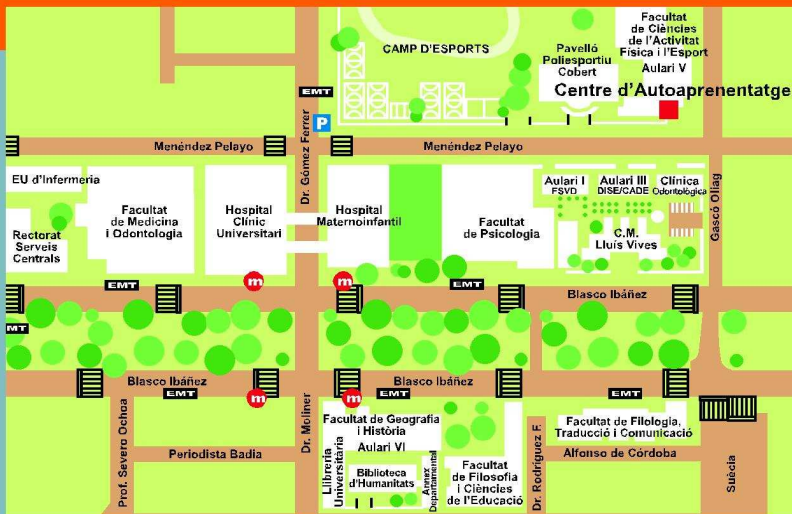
Facultat de Ciències de l'Activitat Física i l'Esport

CAMP D'ESPORTS

Pavelló Poliesportiu Cobert

Aulari V

Centre d'Autoaprenentatge

EMT

P

Dr. Gómez Ferrer

Menéndez Pelayo

Menéndez Pelayo

EU d'Infermeria

Facultat de Medicina i Odontologia

Hospital Clínic Universitari

Hospital Maternoinfantil

Facultat de Psicologia

Aulari I FSVD

Aulari III DISE/CADE

Clínica Odontològica

C.M. Lluís Vives

Gascó Oliag

Rectorat Serveis Centrals

m

m

EMT

EMT

Blasco Ibáñez

EMT

Blasco Ibáñez

Blasco Ibáñez

EMT

EMT

EMT

m

m

Prof. Severo Ochoa

Periodista Badia

Dr. Moliner

Facultat de Geografia i Història

Aulari VI

Llibreria Universitària

Biblioteca d'Humanitats

Annex Departamental

Facultat de Filosofia i Ciències de l'Educació

Dr. Rodríguez F.

Facultat de Filologia, Traducció i Comunicació

Alfonso de Córdoba

Suècia